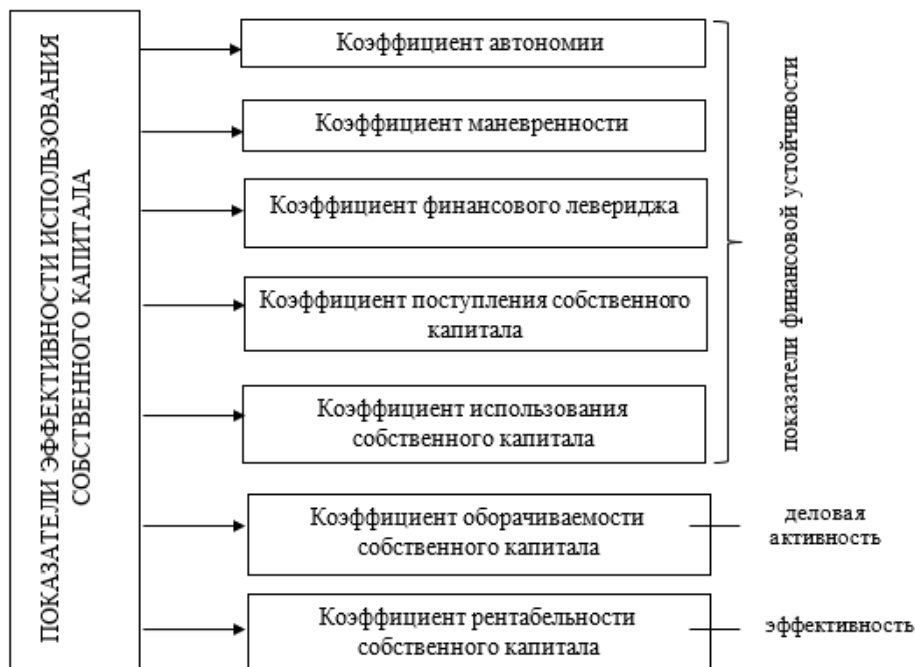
ПОКАЗАТЕЛИ ЭФФЕКТИВНОСТИ ИСПОЛЬЗОВАНИЯ СОБСТВЕННОГО КАПИТАЛА

Коэффициент автономии

Коэффициент маневренности

Коэффициент финансового левериджа

Коэффициент поступления собственного капитала

Коэффициент использования собственного капитала

показатели финансовой устойчивости

Коэффициент оборачиваемости собственного капитала

деловая активность

Коэффициент рентабельности собственного капитала

эффективность